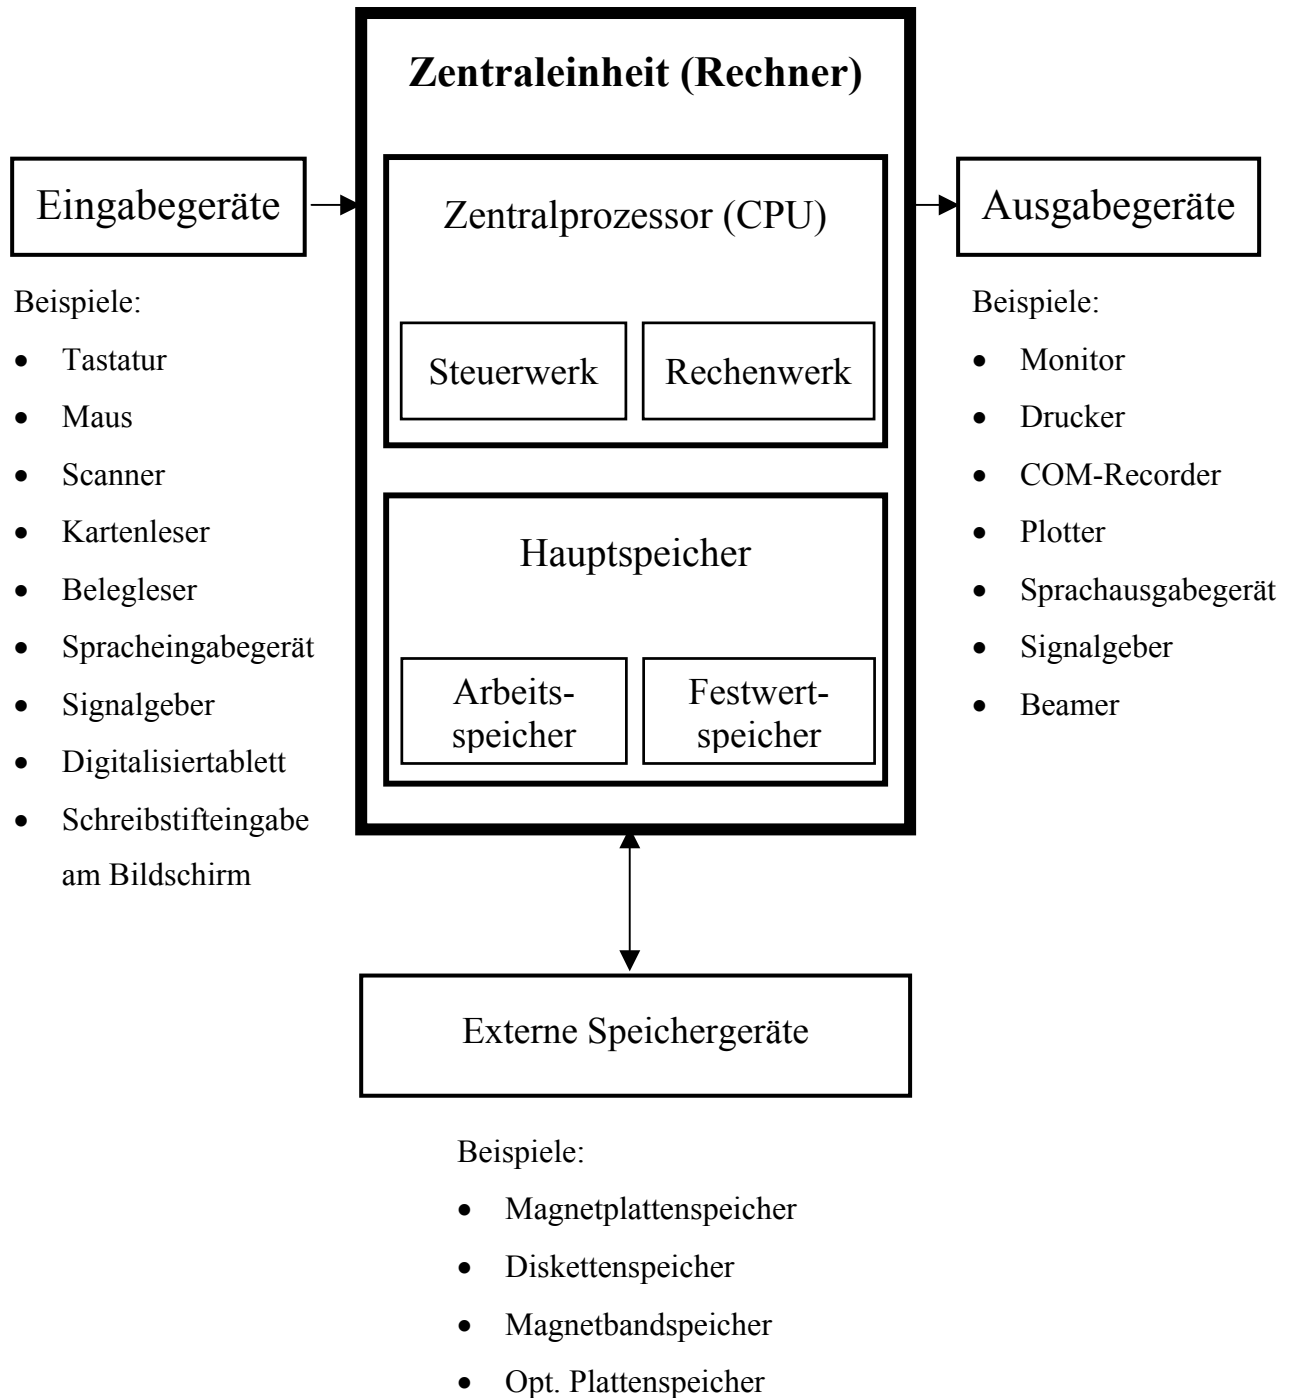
Zentraleinheit (Rechner)

Eingabegeräte

Zentralprozessor (CPU)

Ausgabegeräte

Steuerwerk

Rechenwerk

Hauptspeicher

Arbeitsspeicher

Festwertspeicher

Beispiele:

- Tastatur
- Maus
- Scanner
- Kartenleser
- Belegleser
- Spracheingabegerät
- Signalgeber
- Digitalisiertablett
- Schreibstifteingabe am Bildschirm

Beispiele:

- Monitor
- Drucker
- COM-Recorder
- Plotter
- Sprachausgabegerät
- Signalgeber
- Beamer

Externe Speichergeräte

Beispiele:

- Magnetplattenspeicher
- Diskettenspeicher
- Magnetbandspeicher
- Opt. Plattenspeicher